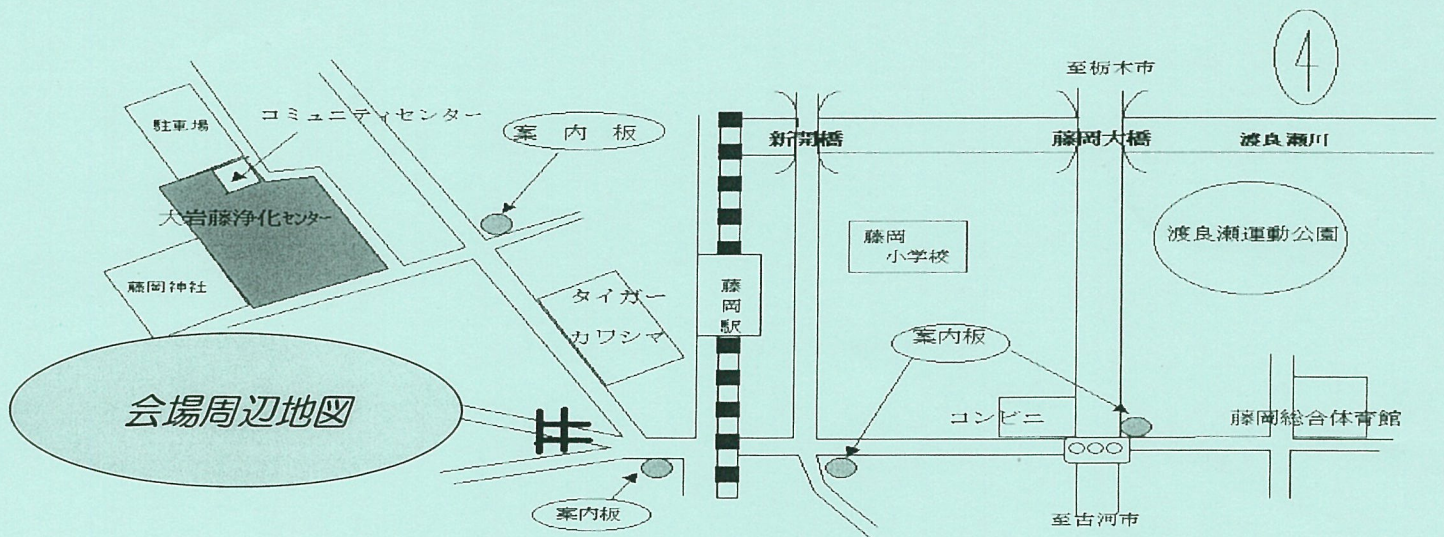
4

至栃木市

駐車場

コミュニティセンター

案内板

新開橋

藤岡大橋

渡良瀬川

大岩藤浄化センター

藤岡小学校

渡良瀬運動公園

藤岡神社

タイガーカワシマ

藤岡駅

案内板

会場周辺地図

コンビニ

藤岡総合体育館

案内板

至古河市